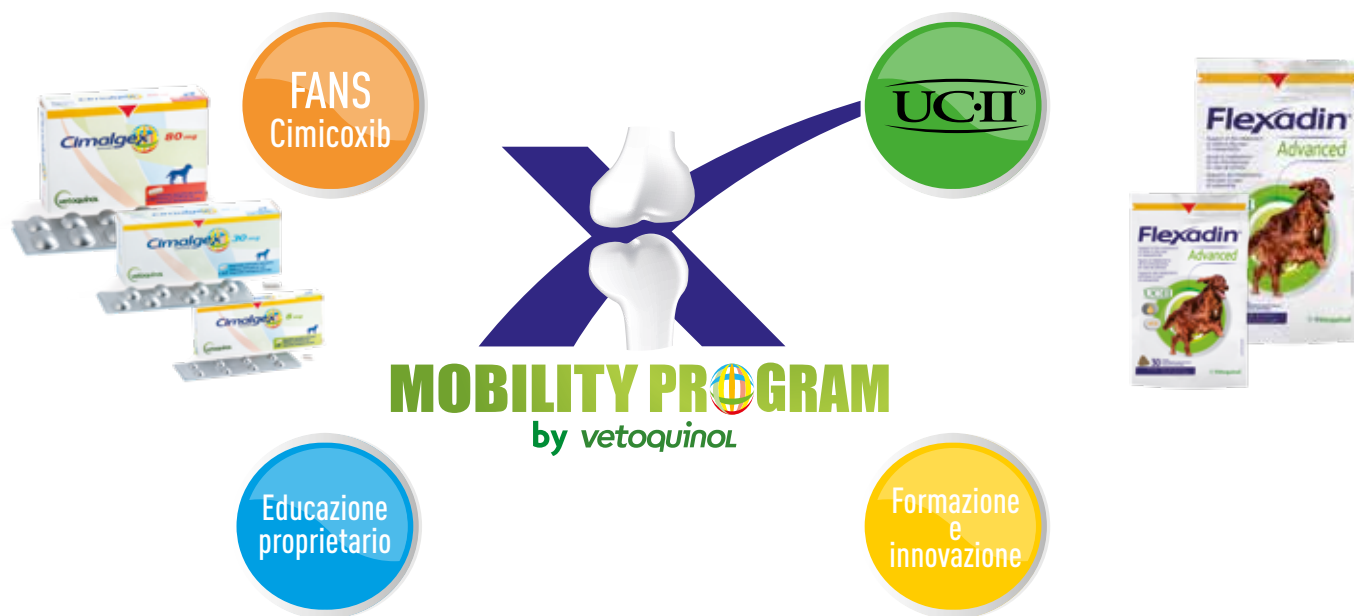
Cimalgex 80 mg
vetoquinol
Cimalgex 30 mg
Cimalgex 8 mg

FANS
Cimicoxib

UC·II

Flexadin
Advanced
Flexadin
Advanced
30
Vetoquinol

MOBILITY PROGRAM
by vetoquinol

Educazione proprietario

Formazione e innovazione